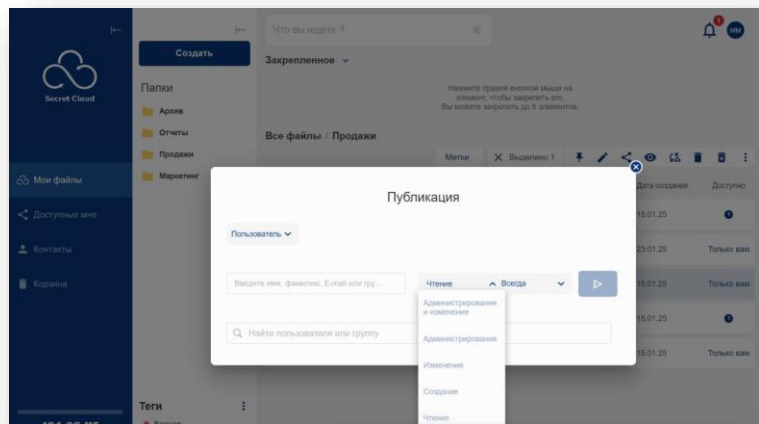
Secret Cloud

Мои файлы
Доступные мне
Контакты
Корзина

Создать
Папки
Архив
Отчеты
Продажи
Маркетинг

Теги

Что вы ищете ?

Закрепленное

Нажмите правой кнопкой мыши на элемент, чтобы закрепить его. Вы можете закрепить до 8 элементов.

Все файлы / Продажи

Метки
Выделено 1

Дата создания
Доступно
15.01.25
23.01.25
Только вам
15.01.25
Только вам
15.01.25
15.01.25
Только вам

MM

Публикация

Пользователь

Введите имя, фамилию, E-mail или гру...
Чтение
Всегда

Найти пользователя или группу

Администрирование и изменение
Администрирование
Изменение
Создание
Чтение